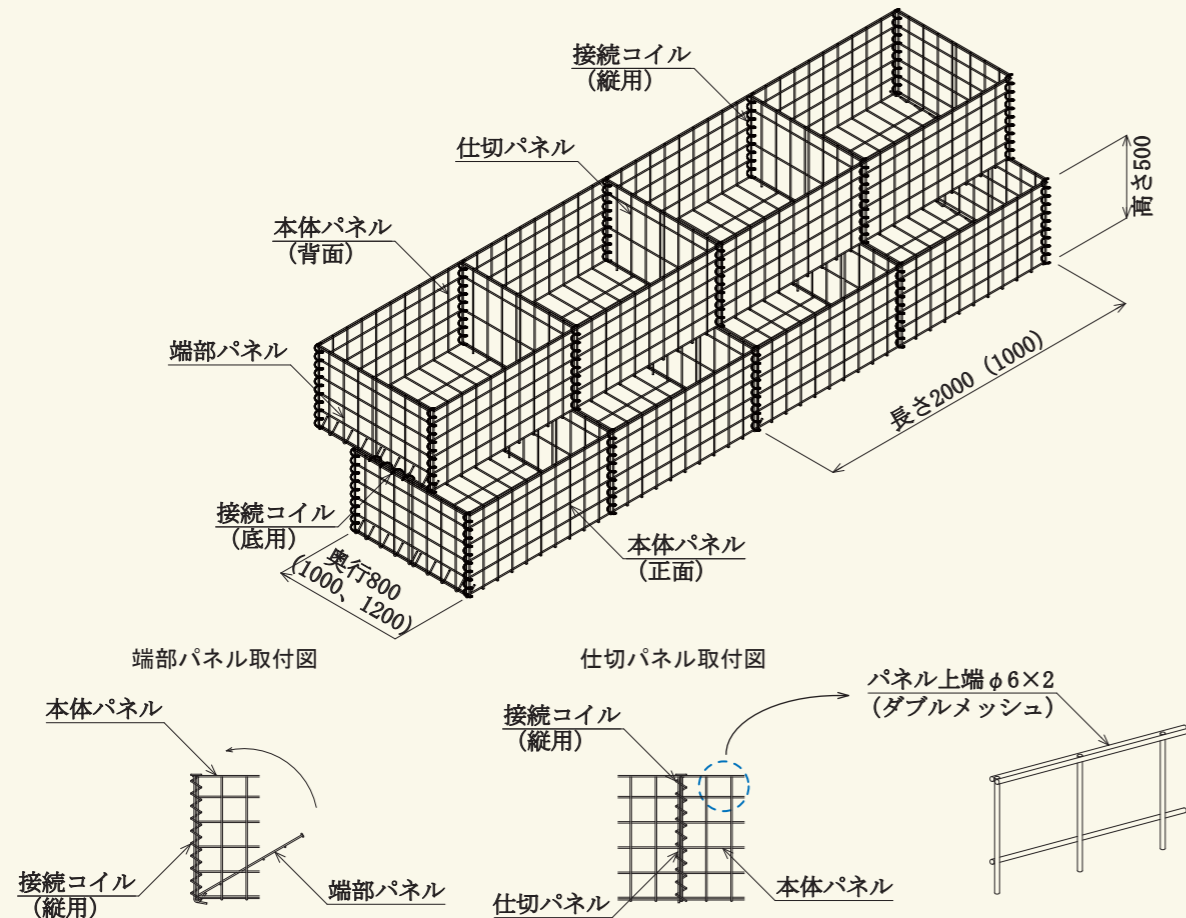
接続コイル
（縦用）

仕切パネル

本体パネル
（背面）

高さ500

端部パネル

長さ2000（1000）

接続コイル
（底用）

奥行800
（1000、1200）

本体パネル
（正面）

端部パネル取付図

仕切パネル取付図

パネル上端 φ6×2
（ダブルメッシュ）

本体パネル

接続コイル
（縦用）

接続コイル
（縦用）

端部パネル

仕切パネル

本体パネル